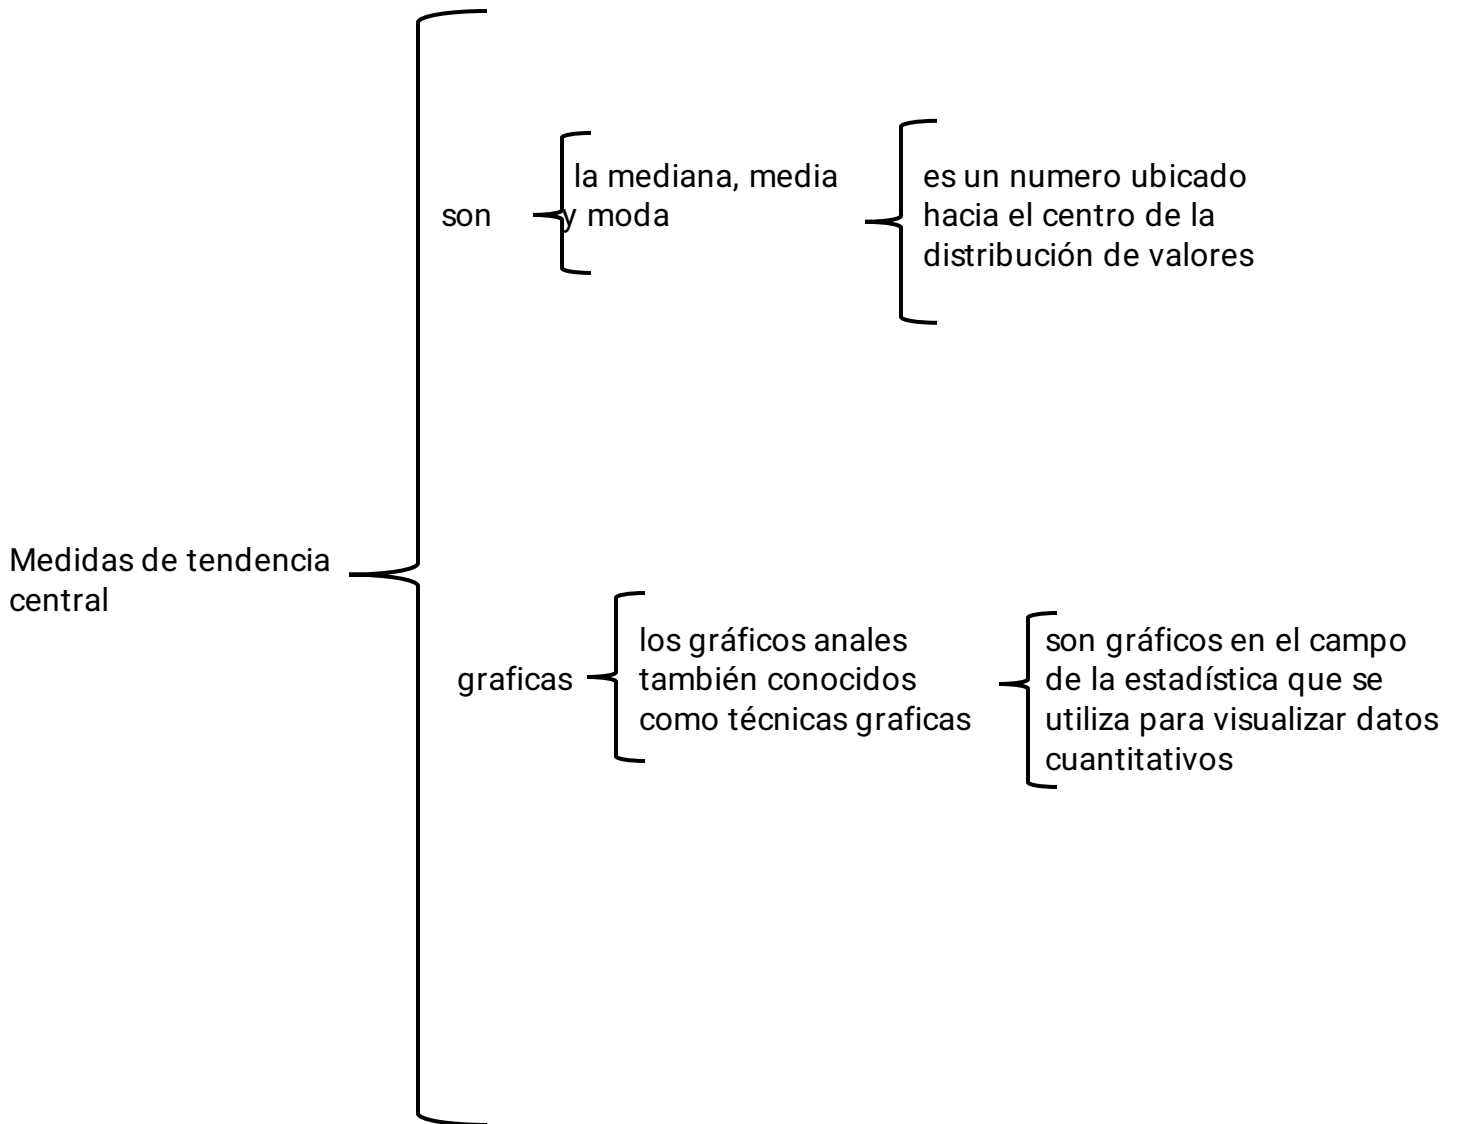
Medidas de tendencia central

son

la mediana, media y moda

es un numero ubicado hacia el centro de la distribución de valores

graficas

los gráficos anales también conocidos como técnicas graficas

son gráficos en el campo de la estadística que se utiliza para visualizar datos cuantitativos